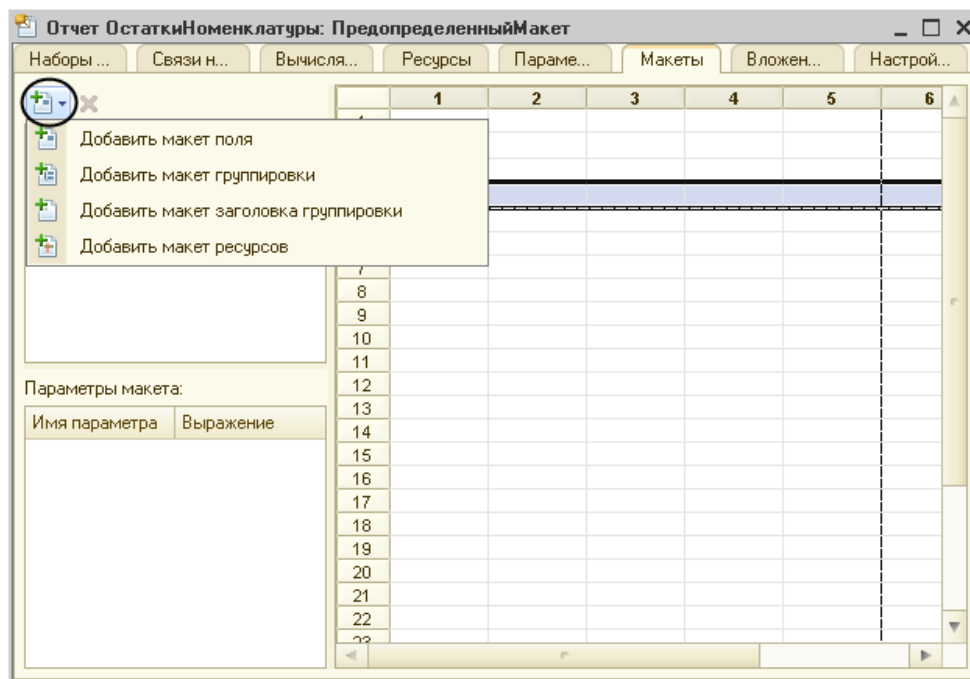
Отчет ОстаткиНоменклатуры: ПредопределенныйМакет

Наборы ... | Связи н... | Вычисля... | Ресурсы | Параме... | Макеты | Вложен... | Настрой...

Добавить макет поля
Добавить макет группировки
Добавить макет заголовка группировки
Добавить макет ресурсов

Параметры макета:

| Имя параметра | Выражение |
|---|---|

| | 1 | 2 | 3 | 4 | 5 | 6 |
|---|---|---|---|---|---|---|
| 7 | | | | | | |
| 8 | | | | | | |
| 9 | | | | | | |
| 10 | | | | | | |
| 11 | | | | | | |
| 12 | | | | | | |
| 13 | | | | | | |
| 14 | | | | | | |
| 15 | | | | | | |
| 16 | | | | | | |
| 17 | | | | | | |
| 18 | | | | | | |
| 19 | | | | | | |
| 20 | | | | | | |
| 21 | | | | | | |
| 22 | | | | | | |
| 23 | | | | | | |